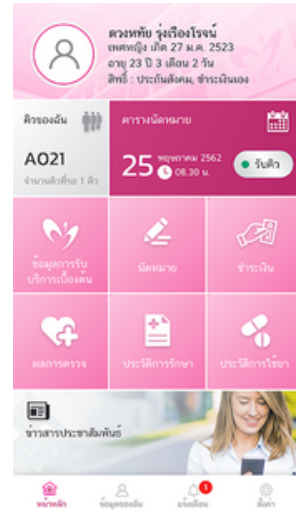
ดวงหทัย รุ่งเรืองโรจน์
เพศหญิง เกิด 27 ม.ค. 2523
อายุ 23 ปี 3 เดือน 2 วัน
สิทธิ์ : ประกันสังคม, ชำระเงินเอง

คิวของฉัน
AO21
จำนวนคิวที่รอ 1 คิว

ตารางนัดหมาย
25 พฤษภาคม 2562
08.30 น.
รับคิว

ข้อมูลการรับบริการเบื้องต้น
นัดหมาย
ชำระเงิน
ผลการตรวจ
ประวัติการรักษา
ประวัติการใช้ยา

ข่าวสารประชาสัมพันธ์

หน้าหลัก
ข้อมูลของฉัน
แจ้งเตือน
1
ค้นหา